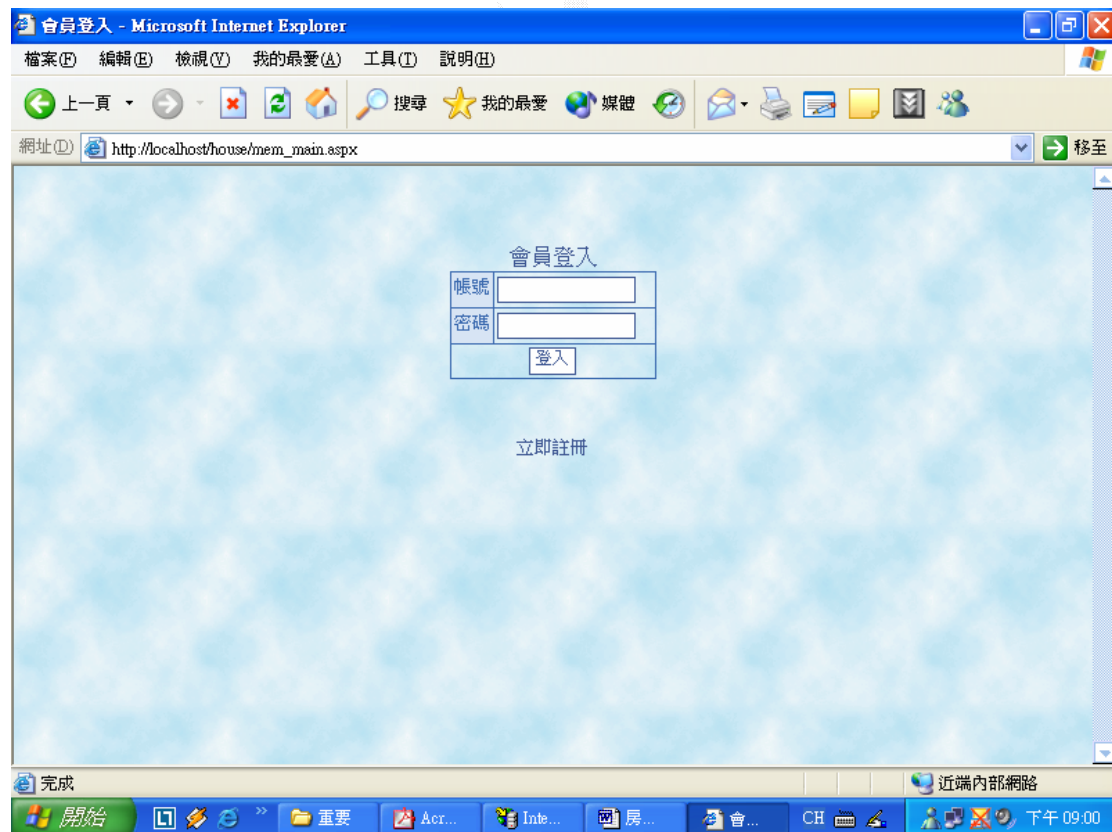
會員登入 - Microsoft Internet Explorer

檔案(F) 編輯(E) 檢視(V) 我的最愛(A) 工具(T) 說明(H)

上一頁 搜尋 我的最愛 媒體

網址(D) http://localhost/house/mem_main.aspx 移至

會員登入

| 帳號 | |
|---|---|
| 密碼 | |
| 登入 | |

立即註冊

完成 近端內部網路

開始 重要 Acr... Inte... 房... 會... CH 下午 09:00